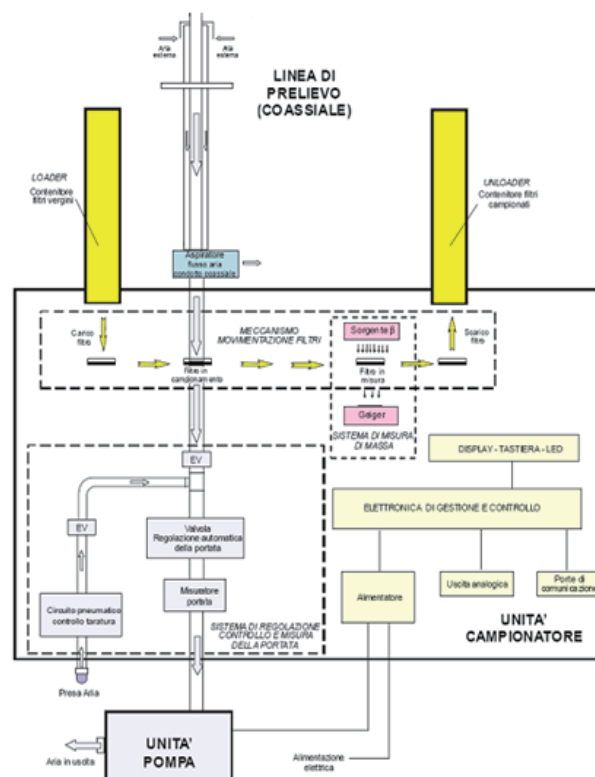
Aria esterna

Aria esterna

LINEA DI PRELIEVO (COASSIALE)

LOADER
Contenitore filtri vergini

UNLOADER
Contenitore filtri campionati

Aspiratore flusso aria condotto coassiale

Carico filtro

MECCANISMO MOVIMENTAZIONE FILTRI

Filtro in campionamento

Sorgente β

Filtro in misura

Scarico filtro

Geiger

SISTEMA DI MISURA DI MASSA

DISPLAY - TASTIERA - LED

EV

ELETTRONICA DI GESTIONE E CONTROLLO

EV

Valvola Regolazione automatica della portata

Misuratore portata

Circuito pneumatico controllo taratura

Alimentatore

Uscita analogica

Porte di comunicazione

SISTEMA DI REGOLAZIONE CONTROLLO E MISURA DELLA PORTATA

UNITA' CAMPIONATORE

Presa Aria

Aria in uscita

UNITA' POMPA

Alimentazione elettrica